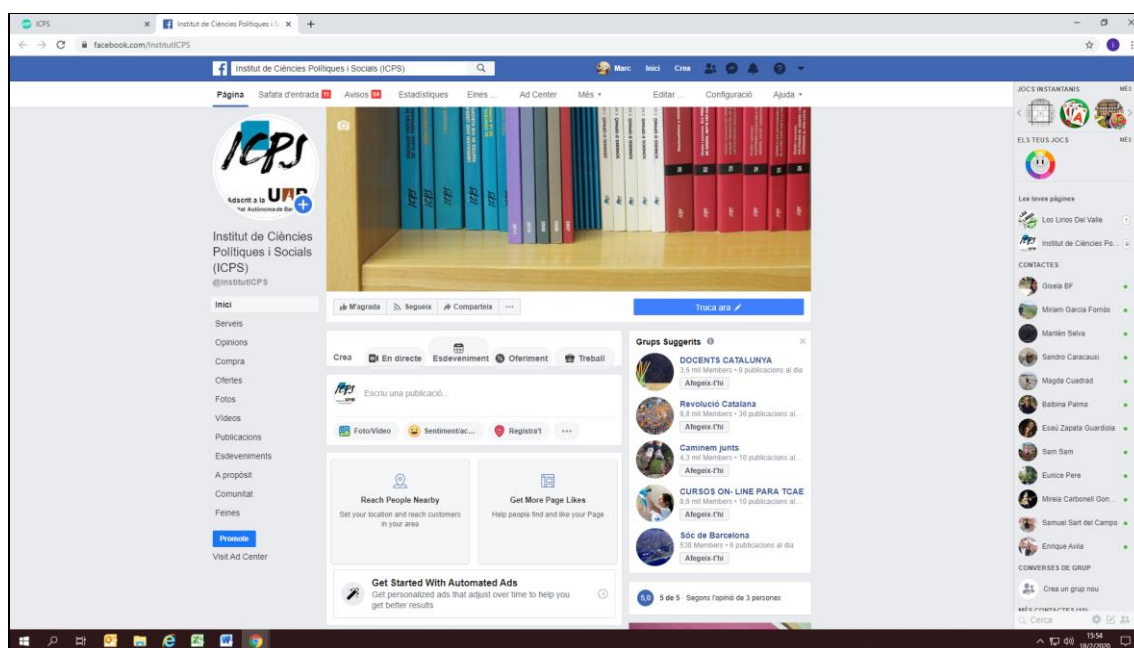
ICPS
Institut de Ciències Polítiques i S
facebook.com/InstitutICPS

Institut de Ciències Polítiques i Socials (ICPS)
Marc Inici Crea

Pàgina Safata d'entrada 11 Avisos 54 Estadístiques Eines ... Ad Center Més ▾ Editar ... Configuració Ajuda ▾

ICPS
Adscrit a la UAB
Institut de Ciències Polítiques i Socials (ICPS)
@InstitutICPS

Inici
Serveis
Opinions
Compra
Ofertes
Fotos
Vídeos
Publicacions
Esdeveniments
A propòsit
Comunitat
Feines
Promote
Visit Ad Center

M'agrada Segueix Comparteix ···
Truca ara

Crea En directe Esdeveniment Oferiment Treball
Escriu una publicació...
Foto/Vídeo Sentiment/ac... Registra't ···

Reach People Nearby
Set your location and reach customers in your area
Get More Page Likes
Help people find and like your Page

Get Started With Automated Ads
Get personalized ads that adjust over time to help you get better results

Grups Suggerits
DOCENTS CATALUNYA
3,6 mil Members • 9 publicacions al dia
Afegeix-t'hi
Revolució Catalana
8,8 mil Members • 30 publicacions al...
Afegeix-t'hi
Caminem junts
4,3 mil Members • 10 publicacions al...
Afegeix-t'hi
CURSOS ON- LINE PARA TCAE
8,6 mil Members • 10 publicacions al...
Afegeix-t'hi
Sóc de Barcelona
538 Members • 6 publicacions al dia
Afegeix-t'hi

5,0 5 de 5 · Segons l'opinió de 3 persones

JOCS INSTANTANIS MÉS
ELS TEUS JOCS MÉS
Les teves pàgines
Los Lirios Del Valle
Institut de Ciències Po...
CONTACTES
Gisela BF
Miriam Garcia Fornós
Marilén Selva
Sandro Caracausi
Magda Cuadrad
Balbina Palma
Esaú Zapata Guardiola
Sam Sam
Eunice Pere
Mireia Carbonell Gon...
Samuel Sart del Campo
Enrique Avila
CONVERSES DE GRUP
Crea un grup nou
MÉS CONTACTES
Cerca

15:54
18/2/2020